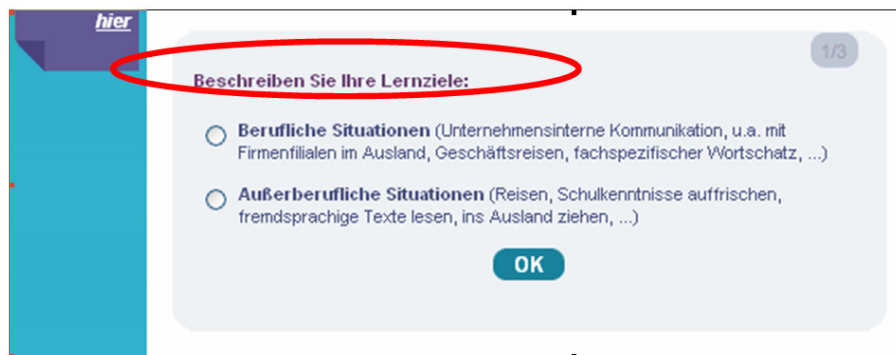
hier

1/3

Beschreiben Sie Ihre Lernziele:

Berufliche Situationen (Unternehmensinterne Kommunikation, u.a. mit Firmenfilialen im Ausland, Geschäftsreisen, fachspezifischer Wortschatz, ...)

Außerberufliche Situationen (Reisen, Schulkenntnisse auffrischen, fremdsprachige Texte lesen, ins Ausland ziehen, ...)

OK